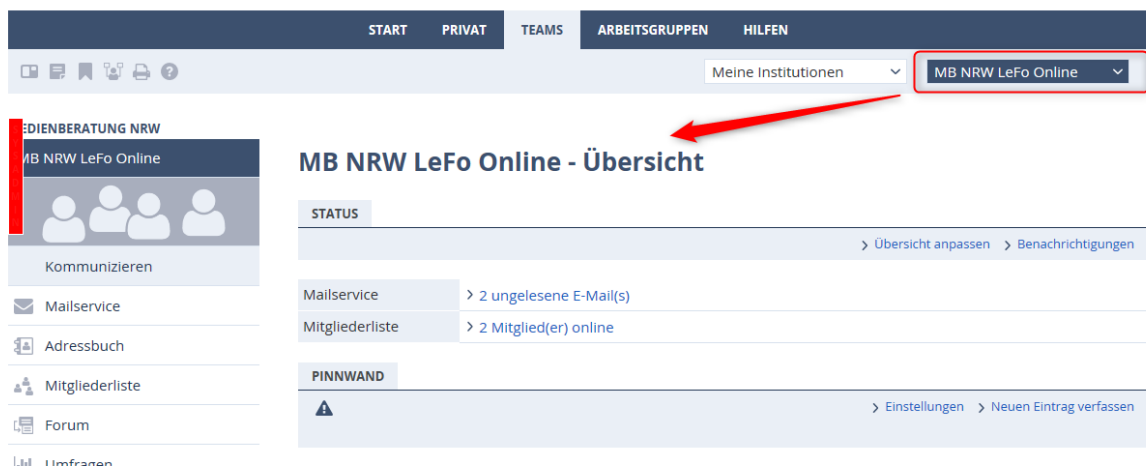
START PRIVAT TEAMS ARBEITSGRUPPEN HILFEN

Meine Institutionen MB NRW LeFo Online

EDIENBERATUNG NRW
MB NRW LeFo Online

Kommunizieren
Mailservice
Adressbuch
Mitgliederliste
Forum
Umfragen

MB NRW LeFo Online - Übersicht

STATUS

Übersicht anpassen Benachrichtigungen

| Mailservice | 2 ungelesene E-Mail(s) |
|---|---|
| Mitgliederliste | 2 Mitglied(er) online |

PINNWAND

Einstellungen Neuen Eintrag verfassen